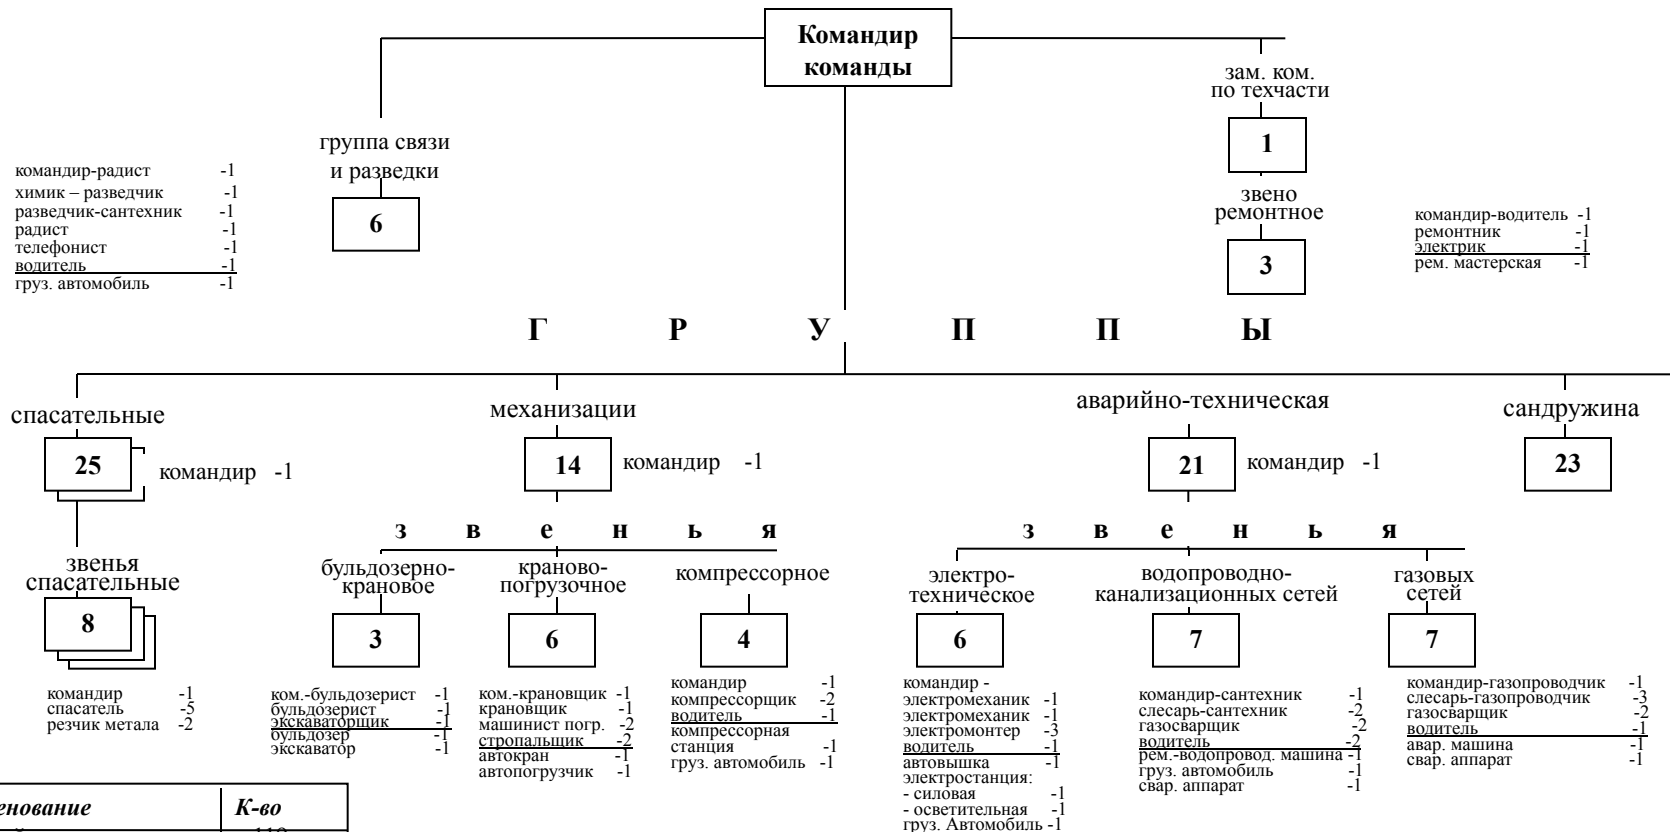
Командир команды

группа связи и разведки

6

командир-радист -1
химик – разведчик -1
разведчик-сантехник -1
радист -1
телефонист -1
водитель -1
груз. автомобиль -1

зам. ком. по техчасти

1

звено ремонтное

3

командир-водитель -1
ремонтник -1
электрик -1
рем. мастерская -1

Г Р У П П Ы

спасательные

25

командир -1

звенья спасательные

8

командир -1
спасатель -5
резчик метала -2

механизации

14

командир -1

з в е н ь я

бульдозерно-крановое

3

ком.-бульдозерист -1
бульдозерист -1
экскаваторщик -1
бульдозер -1
экскаватор -1

краново-погрузочное

6

ком.-крановщик -1
крановщик -1
машинист погр. -2
стропальщик -2
автокран -1
автопогрузчик -1

компрессорное

4

командир -1
компрессорщик -2
водитель -1
компрессорная станция -1
груз. автомобиль -1

аварийно-техническая

21

командир -1

з в е н ь я

электро-техническое

6

командир - электромеханик -1
электромеханик -1
электромонтер -3
водитель -1
автовышка -1
электростанция:
- силовая -1
- осветительная -1
груз. Автомобиль -1

водопроводно-канализационных сетей

7

командир-сантехник -1
слесарь-сантехник -2
газосварщик -2
водитель -2
рем.-водопровод. машина -1
груз. автомобиль -1
свар. аппарат -1

газовых сетей

7

командир-газопроводчик -1
слесарь-газопроводчик -3
газосварщик -2
водитель -1
авар. машина -1
свар. аппарат -1

сандружина

23

| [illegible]енование | К-во |
|---|---|
| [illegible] | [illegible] |